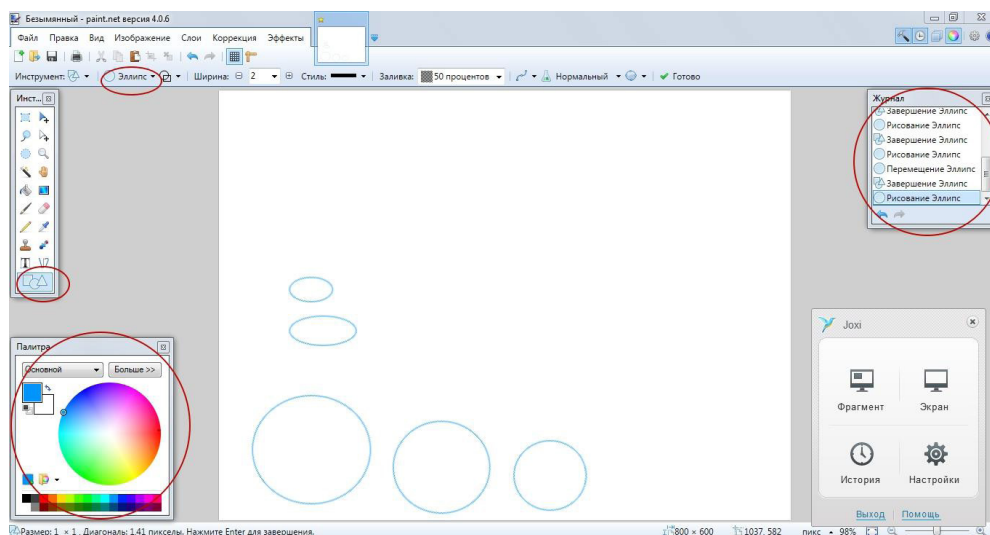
Безымянный - paint.net версия 4.0.6

Файл Правка Вид Изображение Слои Коррекция Эффекты

Инструмент: Эллипс Ширина: 2 Стиль: Заливка: 50 процентов Нормальный Готово

Инст...

Журнал
Завершение Эллипс
Рисование Эллипс
Завершение Эллипс
Рисование Эллипс
Перемещение Эллипс
Завершение Эллипс
Рисование Эллипс

Палитра
Основной
Больше >>

Joxi
Фрагмент
Экран
История
Настройки
Выход | Помощь

Размер: 1 × 1, Диагональ: 1.41 пикселы. Нажмите Enter для завершения.
800 × 600
1037, 582
пикс
98%